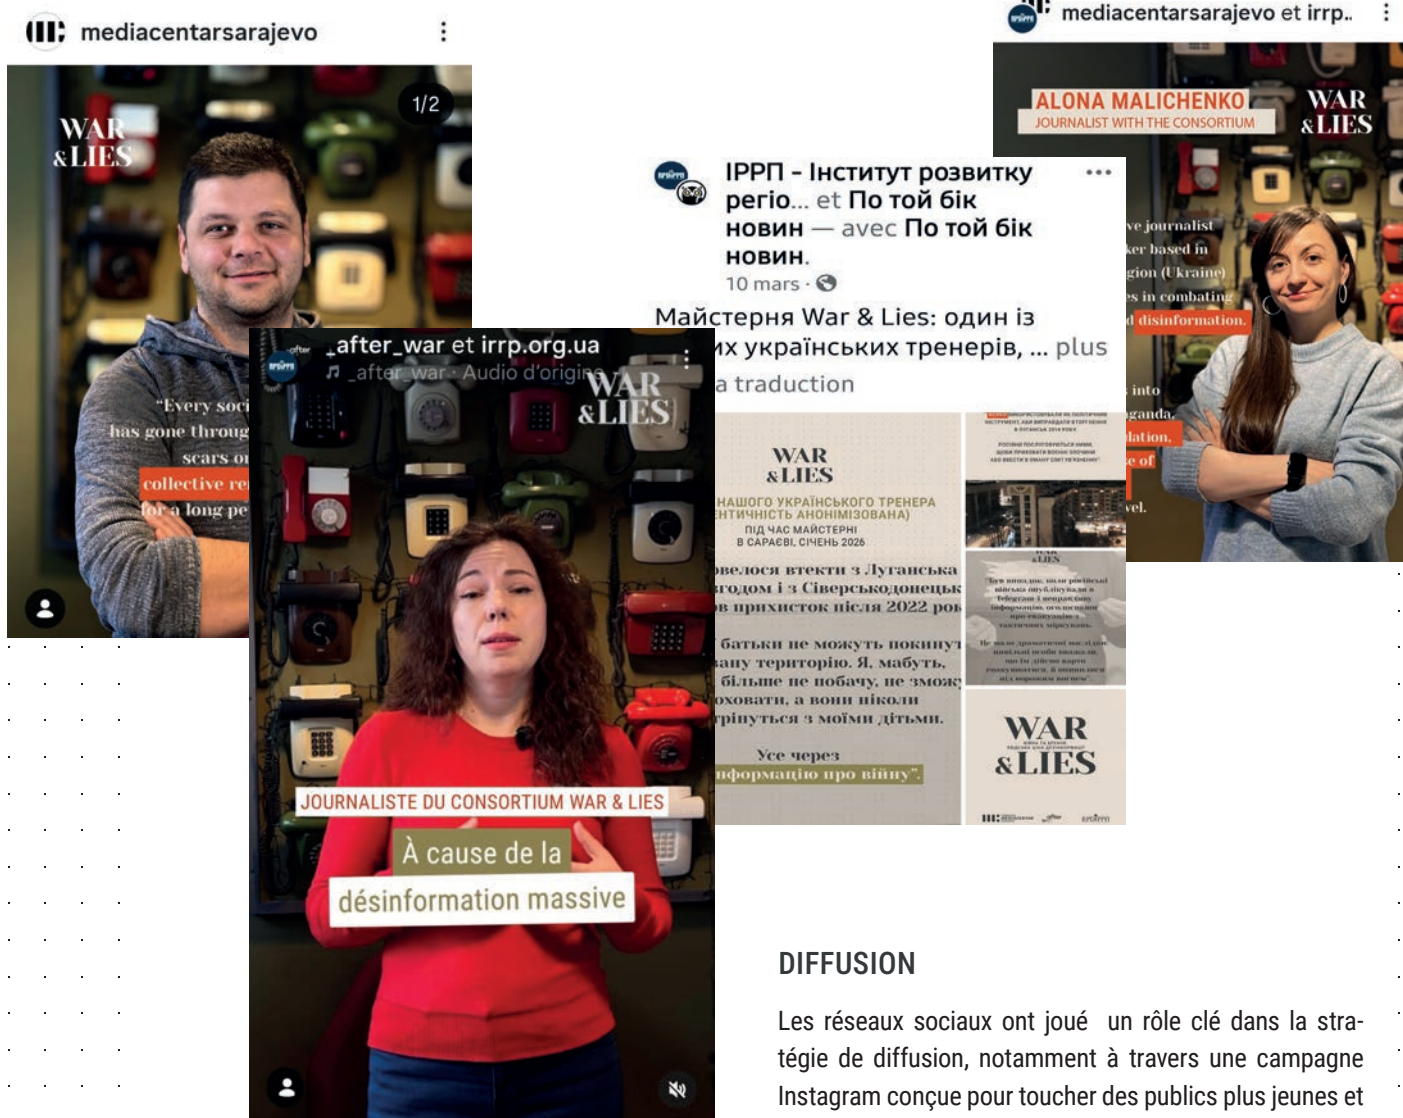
mediacentarsarajevo

1/2

WAR & LIES

"Every soci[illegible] has gone throug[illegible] scars o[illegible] collective re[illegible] for a long pe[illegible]

after_war et irrp.org.ua
_after_war · Audio d'origin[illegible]

WAR & LIES

JOURNALISTE DU CONSORTIUM WAR & LIES

À cause de la désinformation massive

ІРРП - Інститут розвитку регіо... et По той бік новин — avec По той бік новин.
10 mars ·

Майстерня War & Lies: один із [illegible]их українських тренерів, ... plus
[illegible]a traduction

WAR & LIES
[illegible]НАШОГО УКРАЇНСЬКОГО ТРЕНЕРА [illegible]НТИЧНІСТЬ АНОНІМІЗОВАНА)
ПІД ЧАС МАЙСТЕРНІ В САРАЄВІ, СІЧЕНЬ 2026

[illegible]овелося втекти з Луганська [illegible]годом і з Сіверськодонецьк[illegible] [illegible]в прихисток після 2022 ро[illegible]

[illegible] батьки не можуть покину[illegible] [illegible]ану територію. Я, мабуть, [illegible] більше не побачу, не зможу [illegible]оховати, а вони ніколи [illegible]рінуться з моїми дітьми.

Усе через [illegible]нформацію про війну".

WAR & LIES

mediacentarsarajevo et irrp..

ALONA MALICHENKO
JOURNALIST WITH THE CONSORTIUM

WAR & LIES

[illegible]ve journalist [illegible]ker based in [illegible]gion (Ukraine) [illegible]s in combating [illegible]d disinformation. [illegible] into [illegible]ganda, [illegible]lation, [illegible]e of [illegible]vel.

DIFFUSION

Les réseaux sociaux ont joué un rôle clé dans la stratégie de diffusion, notamment à travers une campagne Instagram conçue pour toucher des publics plus jeunes et